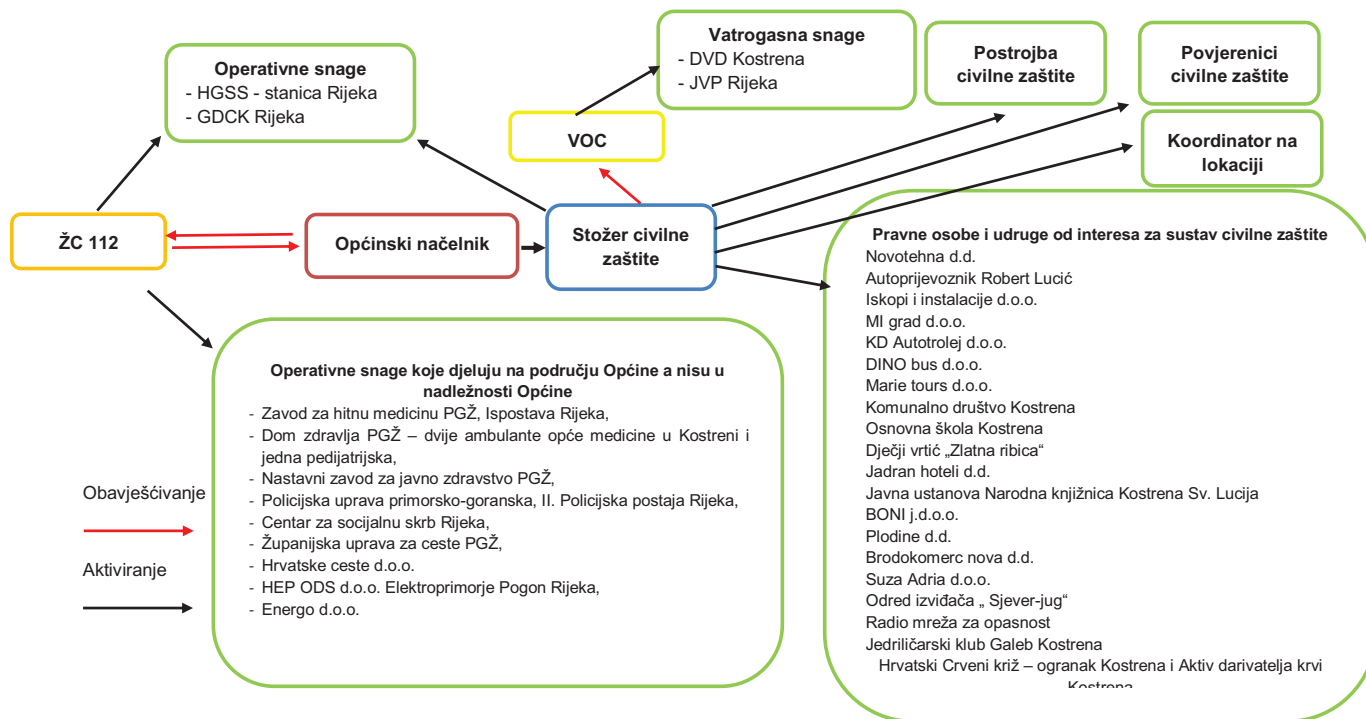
Vatrogasna snage
- DVD Kostrena
- JVP Rijeka

Postrojba civilne zaštite

Povjerenici civilne zaštite

Operativne snage
- HGSS - stanica Rijeka
- GDCK Rijeka

VOC

Koordinator na lokaciji

ŽC 112

Općinski načelnik

Stožer civilne zaštite

Pravne osobe i udruge od interesa za sustav civilne zaštite
Novotehna d.d.
Autoprijevoznik Robert Lucić
Iskopi i instalacije d.o.o.
MI grad d.o.o.
KD Autotrolej d.o.o.
DINO bus d.o.o.
Marie tours d.o.o.
Komunalno društvo Kostrena
Osnovna škola Kostrena
Dječji vrtić „Zlatna ribica“
Jadran hoteli d.d.
Javna ustanova Narodna knjižnica Kostrena Sv. Lucija
BONI j.d.o.o.
Plodine d.d.
Brodokomerc nova d.d.
Suza Adria d.o.o.
Odred izviđača „ Sjever-jug“
Radio mreža za opasnost
Jedriličarski klub Galeb Kostrena
Hrvatski Crveni križ – ogranak Kostrena i Aktiv darivatelja krvi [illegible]

Operativne snage koje djeluju na području Općine a nisu u nadležnosti Općine
- Zavod za hitnu medicinu PGŽ, Ispostava Rijeka,
- Dom zdravlja PGŽ – dvije ambulante opće medicine u Kostreni i jedna pedijatrijska,
- Nastavni zavod za javno zdravstvo PGŽ,
- Policijska uprava primorsko-goranska, II. Policijska postaja Rijeka,
- Centar za socijalnu skrb Rijeka,
- Županijska uprava za ceste PGŽ,
- Hrvatske ceste d.o.o.
- HEP ODS d.o.o. Elektroprimorje Pogon Rijeka,
- Energo d.o.o.

Obavješćivanje

Aktiviranje